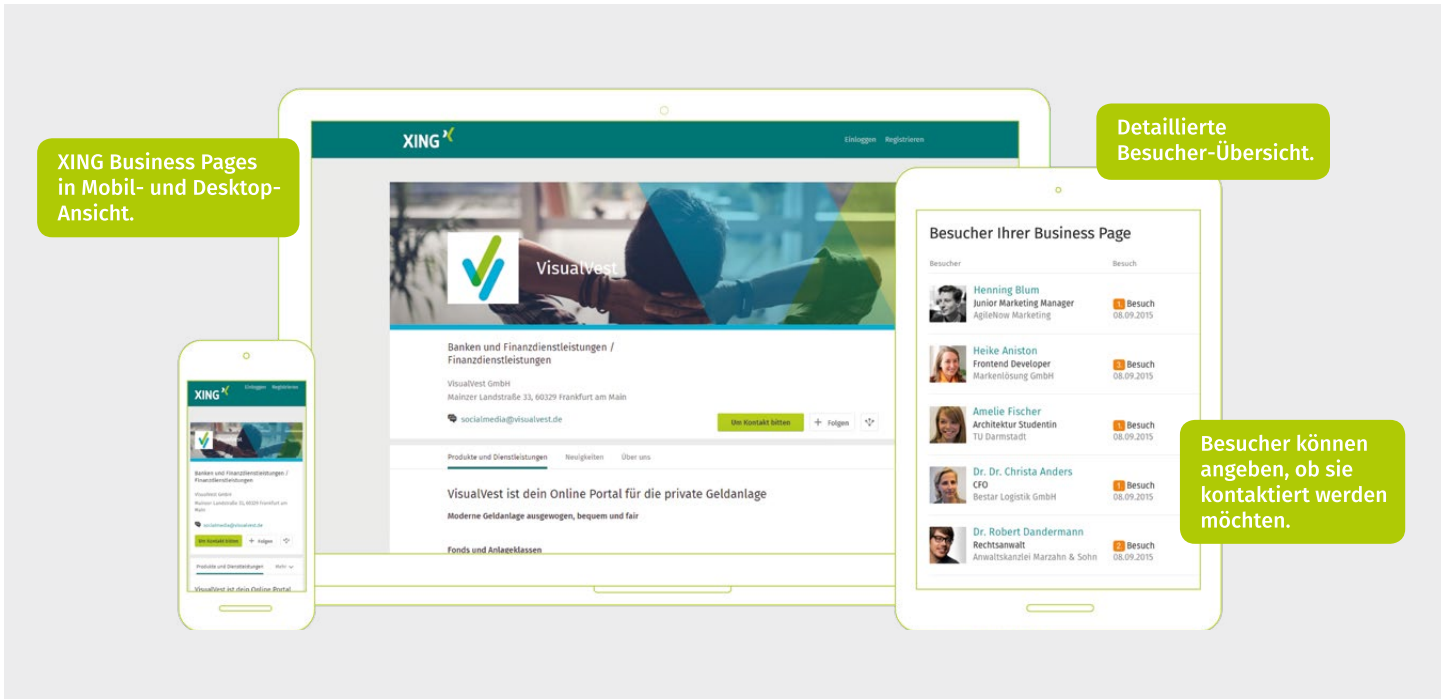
XING Business Pages in Mobil- und Desktop-Ansicht.

XING

Einloggen Registrieren

VisualVest

Banken und Finanzdienstleistungen / Finanzdienstleistungen

VisualVest GmbH
Mainzer Landstraße 33, 60329 Frankfurt am Main

socialmedia@visualvest.de

Um Kontakt bitten

+ Folgen

Produkte und Dienstleistungen Neuigkeiten Über uns

VisualVest ist dein Online Portal für die private Geldanlage

Moderne Geldanlage ausgewogen, bequem und fair

Fonds und Anlageklassen

XING

Einloggen Registrieren

Banken und Finanzdienstleistungen / Finanzdienstleistungen

VisualVest GmbH
Mainzer Landstraße 33, 60329 Frankfurt am Main

socialmedia@visualvest.de

Um Kontakt bitten

+ Folgen

Produkte und Dienstleistungen Mehr

VisualVest ist dein Online Portal

Detaillierte Besucher-Übersicht.

Besucher Ihrer Business Page

Besucher Besuch

Henning Blum
Junior Marketing Manager
AgileNow Marketing
1 Besuch
08.09.2015

Heike Aniston
Frontend Developer
Markenlösung GmbH
1 Besuch
08.09.2015

Amelie Fischer
Architektur Studentin
TU Darmstadt
1 Besuch
08.09.2015

Dr. Dr. Christa Anders
CFO
Bestar Logistik GmbH
1 Besuch
08.09.2015

Dr. Robert Dandermann
Rechtsanwalt
Anwaltskanzlei Marzahn & Sohn
2 Besuch
08.09.2015

Besucher können angeben, ob sie kontaktiert werden möchten.